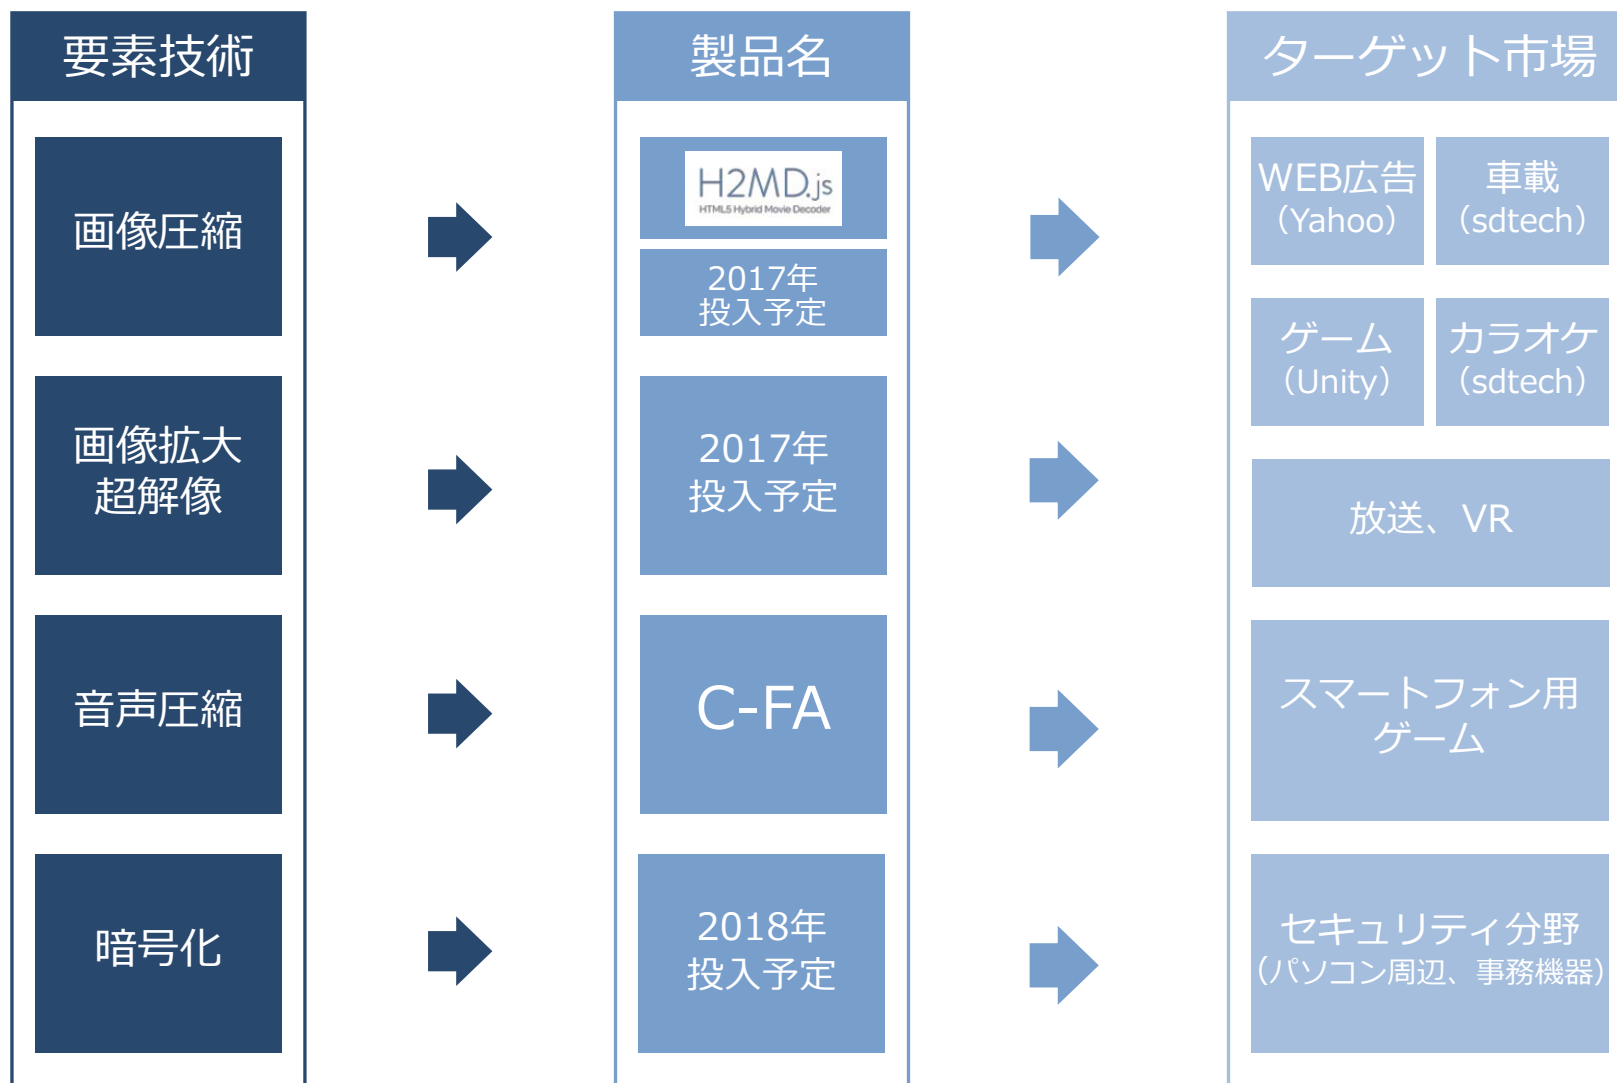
要素技術

画像圧縮

画像拡大
超解像

音声圧縮

暗号化

製品名

H2MD.js
HTML5 Hybrid Movie Decoder

2017年
投入予定

2017年
投入予定

C-FA

2018年
投入予定

ターゲット市場

WEB広告
（Yahoo）

車載
（sdtech）

ゲーム
（Unity）

カラオケ
（sdtech）

放送、VR

スマートフォン用
ゲーム

セキュリティ分野
（パソコン周辺、事務機器）